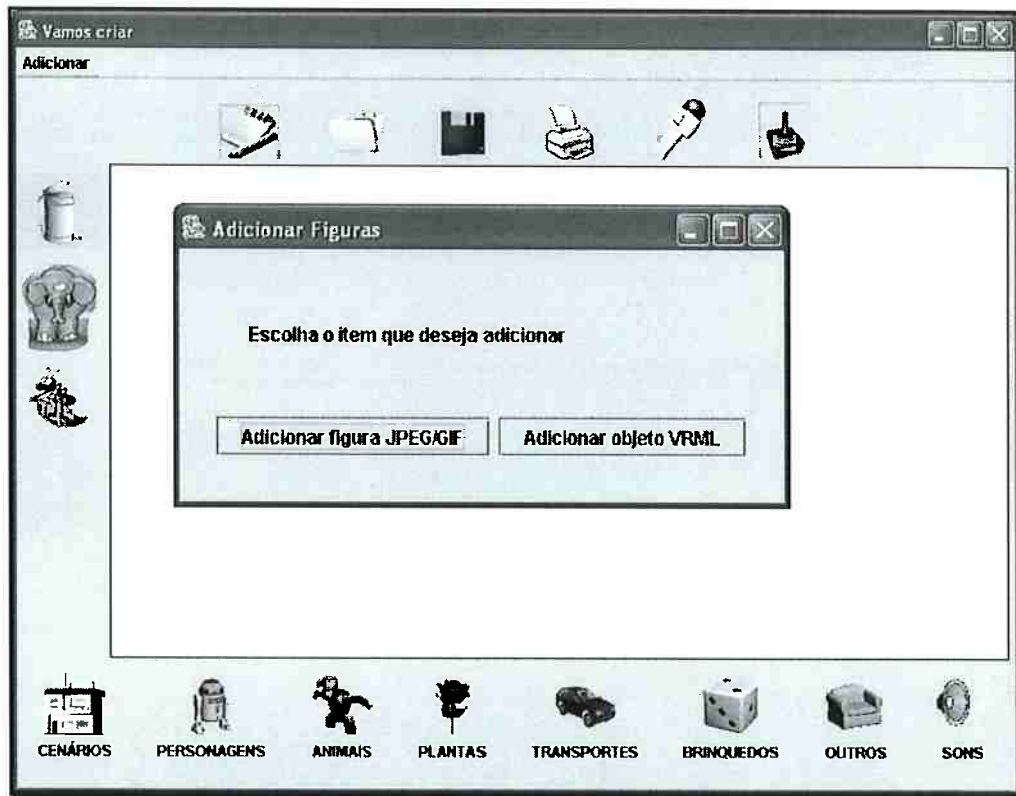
Vamos criar

Adicionar

Adicionar Figuras

Escolha o item que deseja adicionar

Adicionar figura JPEG/GIF

Adicionar objeto VRML

CENÁRIOS

PERSONAGENS

ANIMAIS

PLANTAS

TRANSPORTES

BRINQUEDOS

OUTROS

SONS